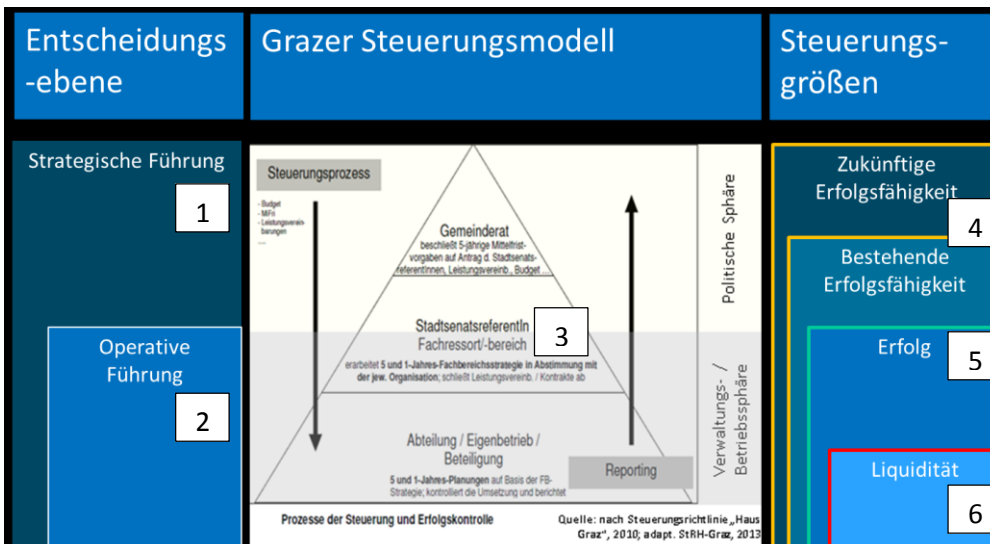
Entscheidungs-ebene

Grazer Steuerungsmodell

Steuerungsgrößen

Strategische Führung

1

Operative Führung

2

Steuerungsprozess

- Budget
- MFri
- Leistungsvereinbarungen
...

Gemeinderat
beschließt 5-jährige Mittelfristvorgaben auf Antrag d. StadtsenatsreferentInnen, Leistungsvereinb., Budget ...

StadtsenatsreferentIn
Fachressort/-bereich

3

erarbeitet 5 und 1-Jahres-Fachbereichsstrategie in Abstimmung mit der jew. Organisation; schließt Leistungsvereinb. / Kontrakte ab

Abteilung / Eigenbetrieb / Beteiligung

5 und 1-Jahres-Planungen auf Basis der FB-Strategie; kontrolliert die Umsetzung und berichtet

Reporting

Politische Sphäre

Verwaltungs- / Betriebssphäre

Prozesse der Steuerung und Erfolgskontrolle

Quelle: nach Steuerungsrichtlinie „Haus Graz", 2010; adapt. StRH-Graz, 2013

Zukünftige Erfolgsfähigkeit

4

Bestehende Erfolgsfähigkeit

Erfolg

5

Liquidität

6